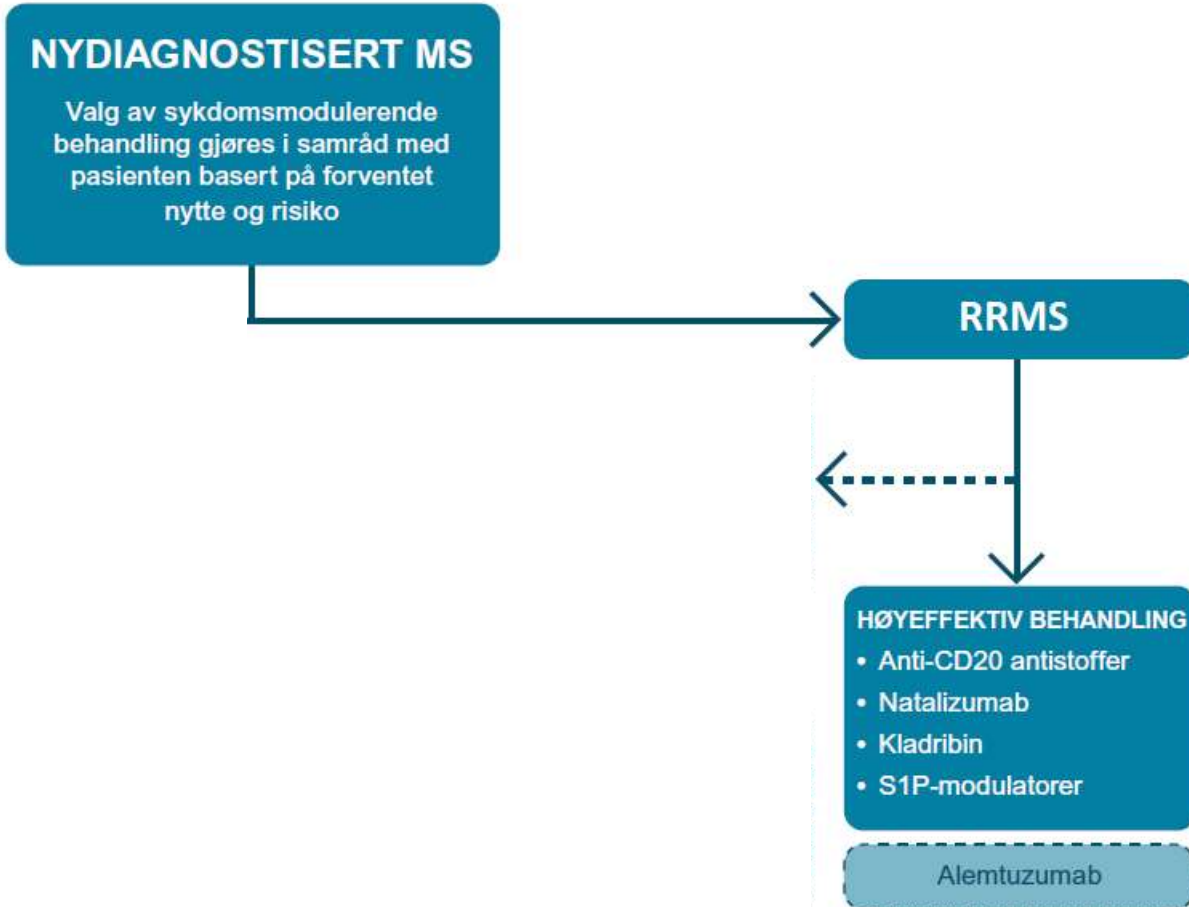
NYDIAGNOSTISERT MS

Valg av sykdomsmodulerende behandling gjøres i samråd med pasienten basert på forventet nytte og risiko

RRMS

HØYEFFEKTIV BEHANDLING
• Anti-CD20 antistoffer
• Natalizumab
• Kladribin
• S1P-modulatorer

Alemtuzumab